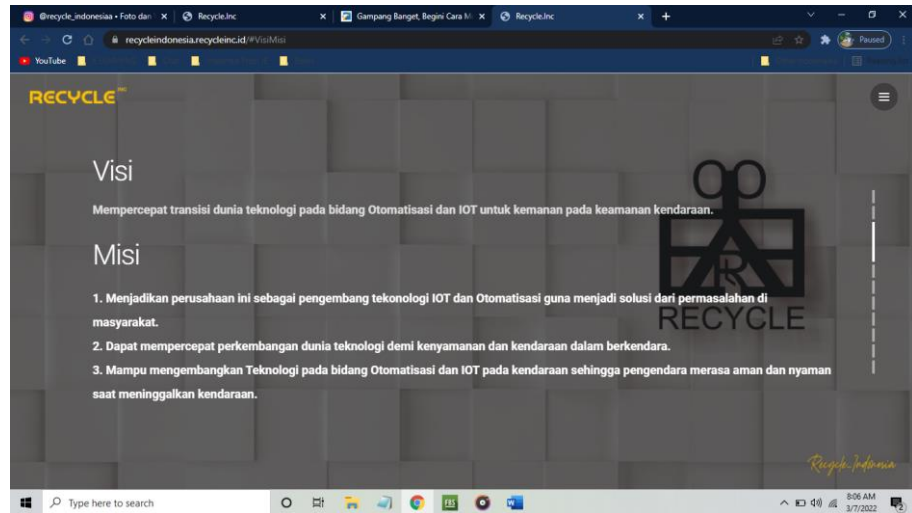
@recycle_indonesiaa • Foto dan | Recycle.Inc | Gampang Banget, Begini Cara M | Recycle.Inc

recycleindonesia.recycleinc.id/#VisiMisi

Paused

YouTube

RECYCLE

Visi

Mempercepat transisi dunia teknologi pada bidang Otomatisasi dan IOT untuk kemanan pada keamanan kendaraan.

Misi

1. Menjadikan perusahaan ini sebagai pengembang tekonologi IOT dan Otomatisasi guna menjadi solusi dari permasalahan di masyarakat.
2. Dapat mempercepat perkembangan dunia teknologi demi kenyamanan dan kendaraan dalam berkendara.
3. Mampu mengembangkan Teknologi pada bidang Otomatisasi dan IOT pada kendaraan sehingga pengendara merasa aman dan nyaman saat meninggalkan kendaraan.

R
RECYCLE

Recycle Indonesia

Type here to search

8:06 AM
3/7/2022